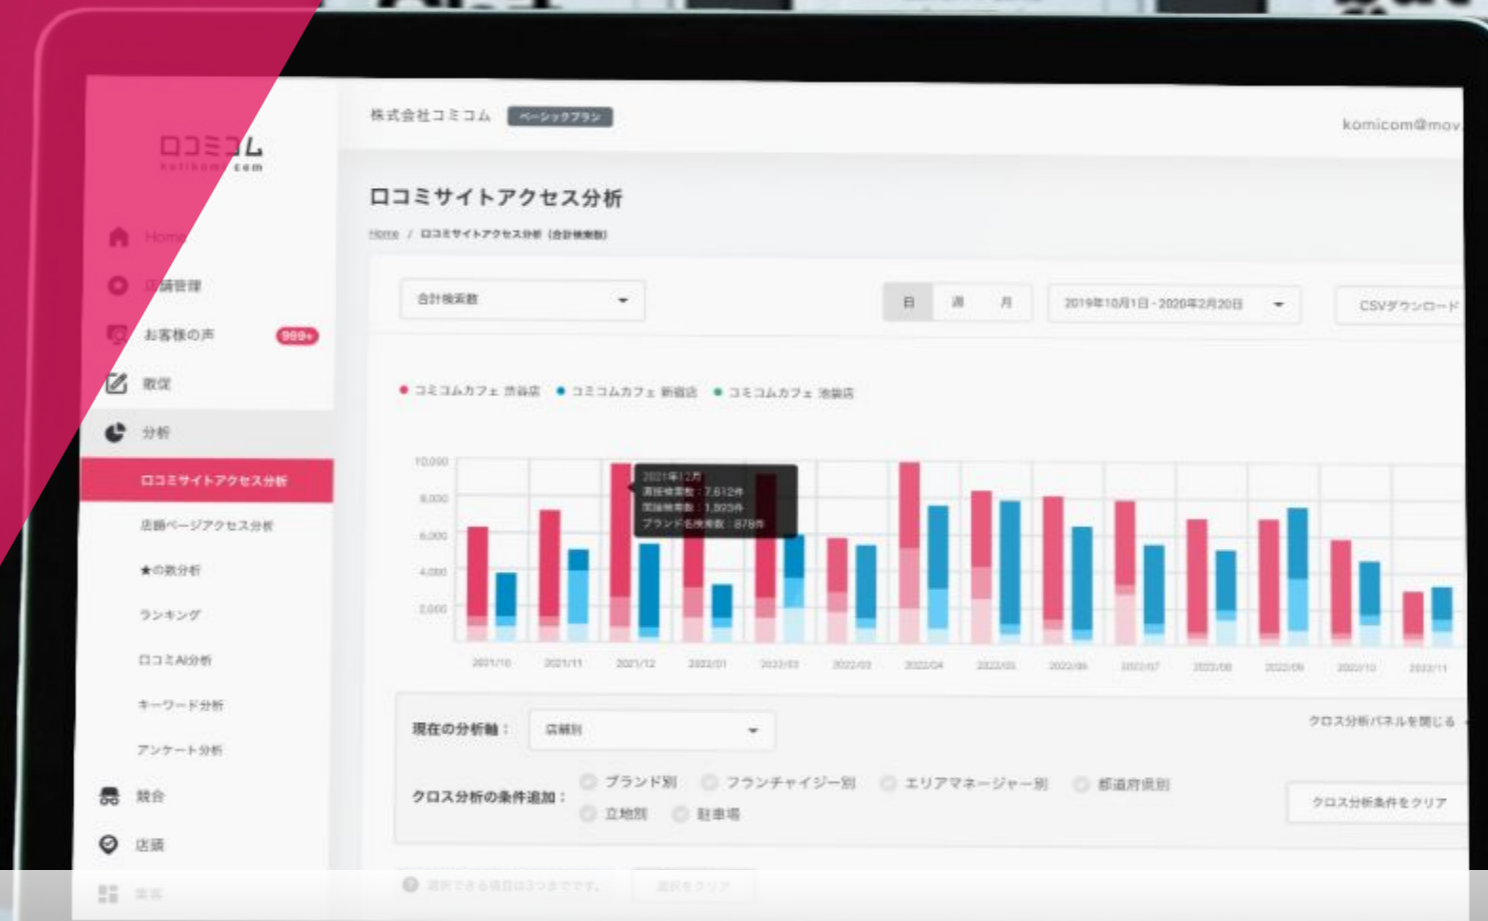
ロコミコム
kutikomi com

Home
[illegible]舗管理
お客様の声 999+
施促
分析
ロコミサイトアクセス分析
店舗ページアクセス分析
★の数分析
ランキング
ロコミAI分析
キーワード分析
アンケート分析
競合
店舗
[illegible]

株式会社コミコム ベーシックプラン
komicom@mov

ロコミサイトアクセス分析
Home / ロコミサイトアクセス分析（合計検索数）

合計検索数
日 週 月
2019年10月1日 - 2020年2月20日
CSVダウンロード

● コミコムカフェ 渋谷店 ● コミコムカフェ 新宿店 ● コミコムカフェ 池袋店

10,000
8,000
6,000
4,000
2,000

2021年12月
直接検索数：7,612件
間接検索数：1,393件
ブランド名検索数：878件

2021/10 2021/11 2021/12 2022/01 2022/02 2022/03 2022/04 2022/05 2022/06 2022/07 2022/08 2022/09 2022/10 2022/11

現在の分析軸： 店舗別
クロス分析パネルを閉じる
クロス分析の条件追加： ブランド別 フランチャイジー別 エリアマネージャー別 都道府県別 立地別 駐車場
クロス分析条件をクリア

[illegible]